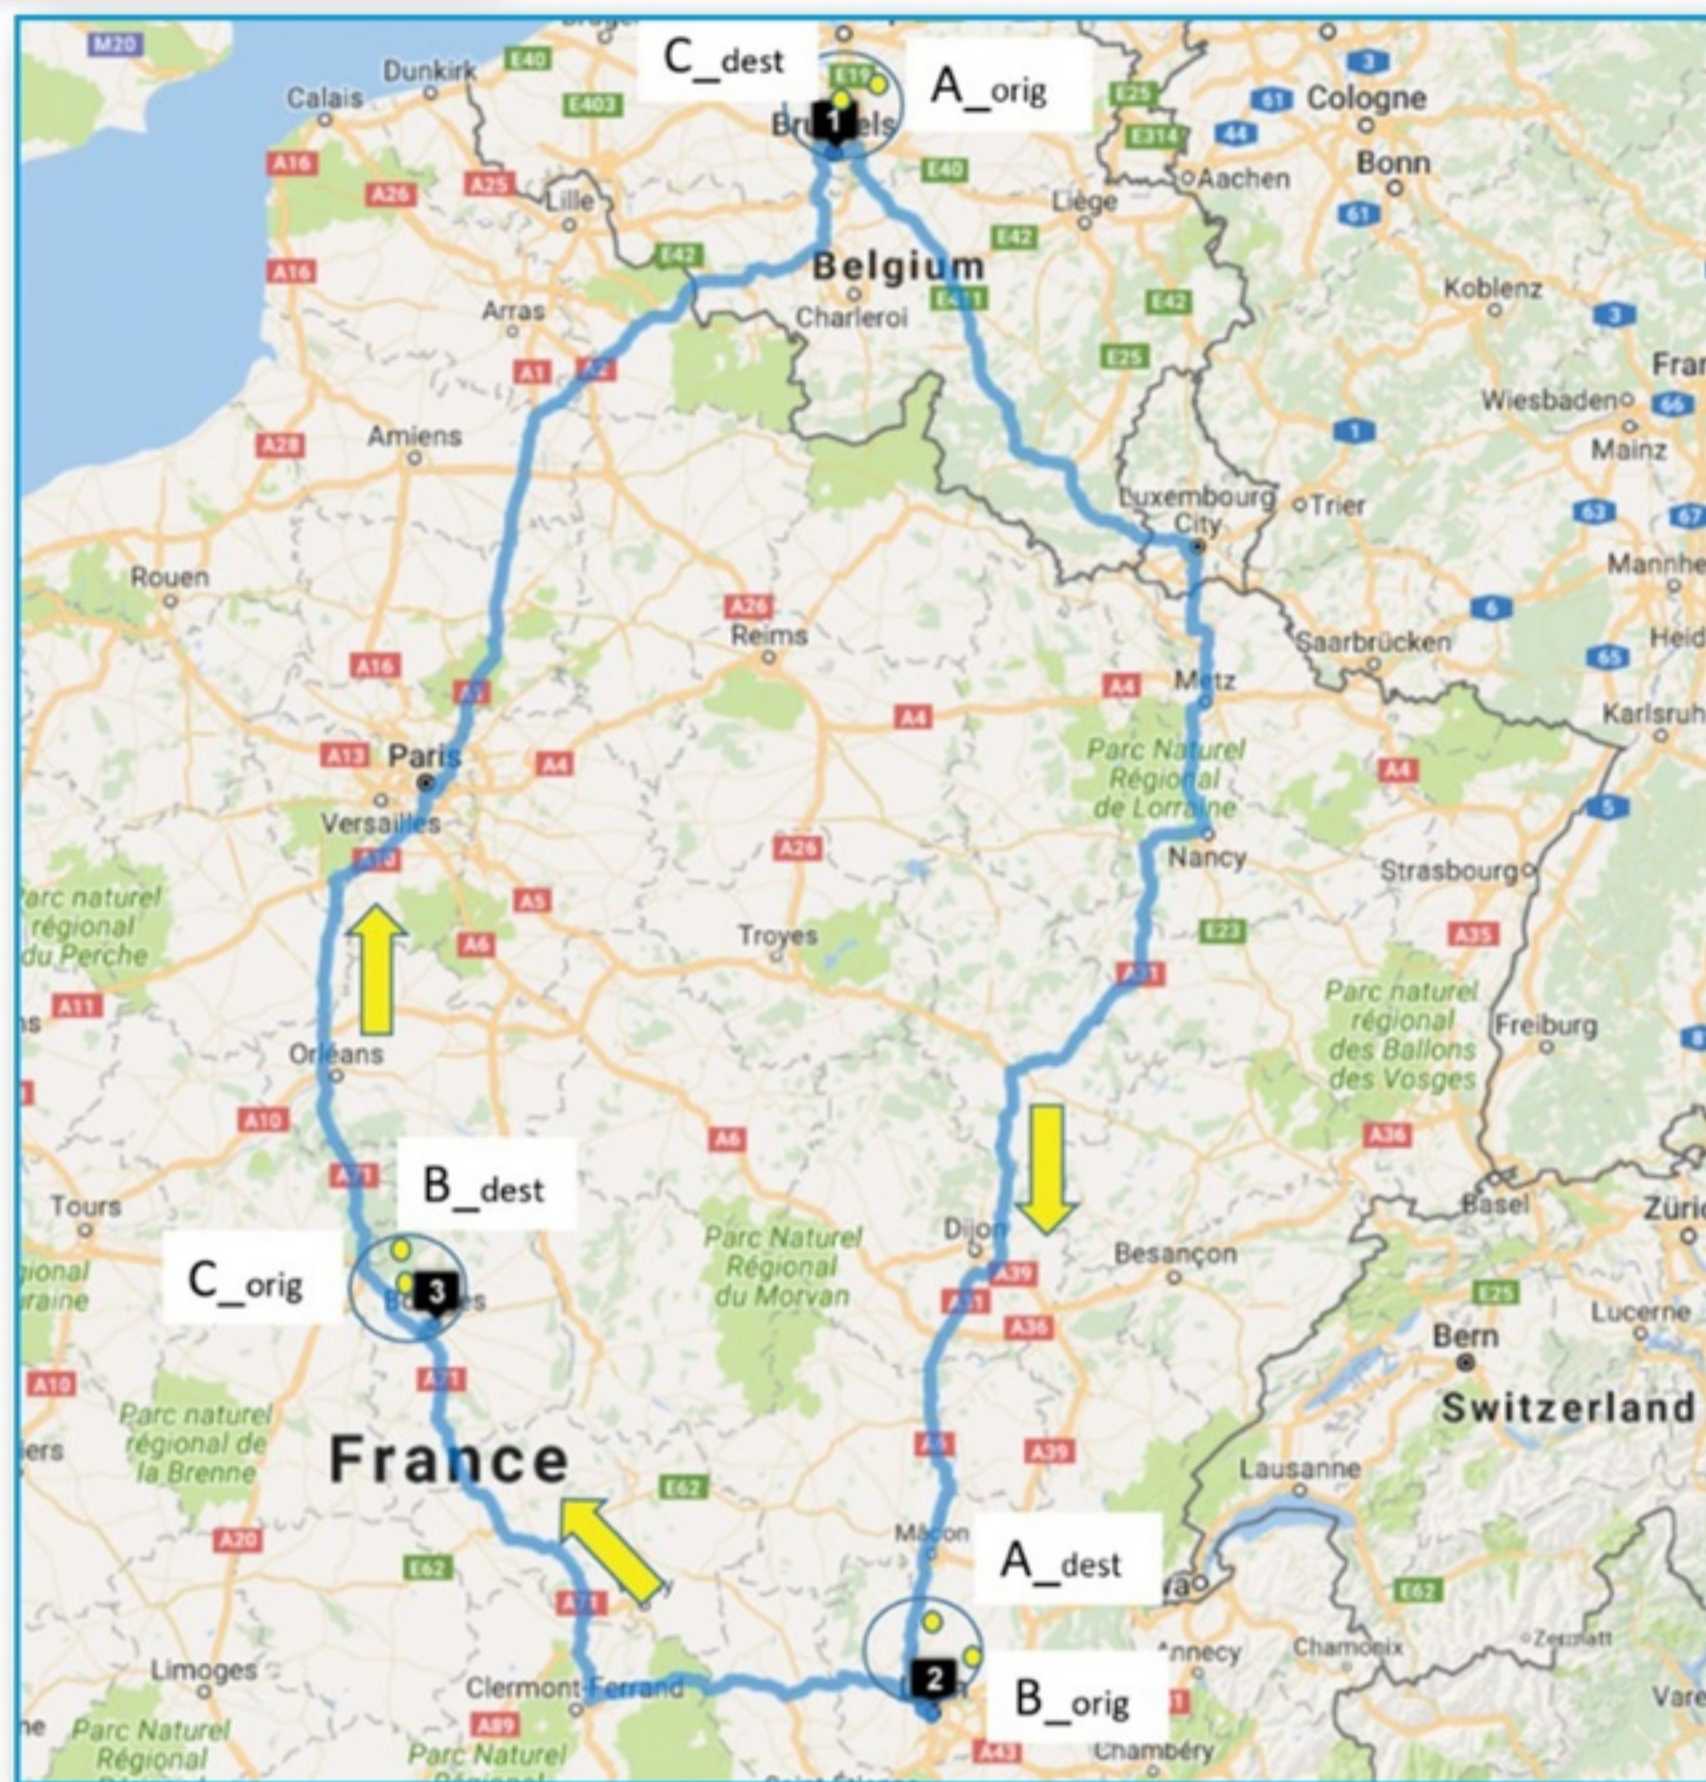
M20
Dunkirk
E40
C_dest
E19
A_orig
Calais
E403
Br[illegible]els
1
Cologne
E25
E314
A16
A26
A25
Lille
E40
Aachen
Bonn
Liège
Belgium
E42
E42
A16
Arras
E411
Koblenz
Charleroi
E42
A1
A2
E25
Fran
Wiesbaden
Amiens
A28
Mainz
Luxembourg City
Trier
Rouen
A26
Mannhe
Reims
Saarbrücken
Heid
A16
A1
A4
Metz
A4
Karlsruh
A13
Paris
A4
Parc Naturel Régional de Lorraine
A4
Versailles
Nancy
A10
A26
Strasbourg
Parc naturel régional du Perche
A5
A6
Troyes
E23
A35
A31
A11
Parc naturel régional des Ballons des Vosges
Freiburg
Orléans
A10
A6
A36
A71
B_dest
Tours
Basel
Züri
Parc Naturel Régional du Morvan
Dijon
Besançon
C_orig
3
A39
A31
E25
A36
Lucerne
Bern
A10
A71
Switzerland
Parc naturel régional de la Brenne
France
A6
A39
E62
Lausanne
Mâcon
A_dest
A20
E62
A71
E62
Annecy
Chamonix
Zermatt
Limoges
2
Clermont-Ferrand
B_orig
A89
Parc Naturel Régional
Parc Naturel Régional
A43
Chambéry